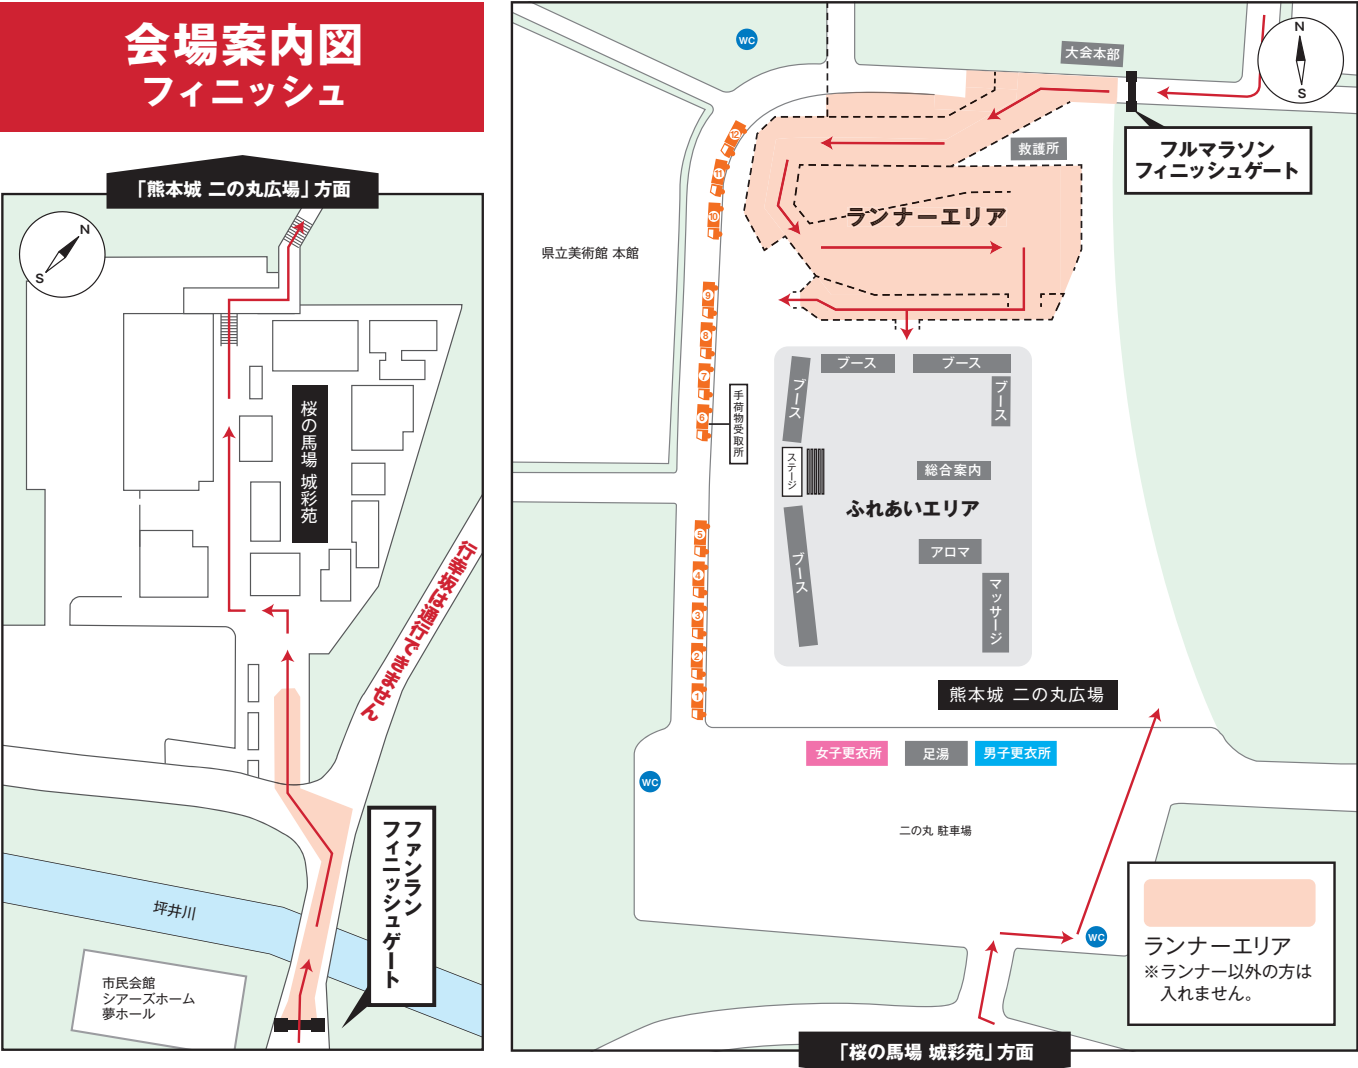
会場案内図
フィニッシュ

「熊本城 二の丸広場」方面

N
S

桜の馬場 城彩苑

行幸坂は通行できません

坪井川

市民会館
シアーズホーム
夢ホール

ファンラン
フィニッシュゲート

WC

大会本部

N
S

フルマラソン
フィニッシュゲート

12
11
10

救護所

ランナーエリア

県立美術館 本館

9
8
7
6

手荷物受取所

ブース
ブース
ブース
ブース

ステージ

総合案内

ふれあいエリア

5
4
3
2
1

ブース

アロマ

マッサージ

熊本城 二の丸広場

女子更衣所
足湯
男子更衣所

WC

二の丸 駐車場

WC

ランナーエリア
※ランナー以外の方は入れません。

「桜の馬場 城彩苑」方面